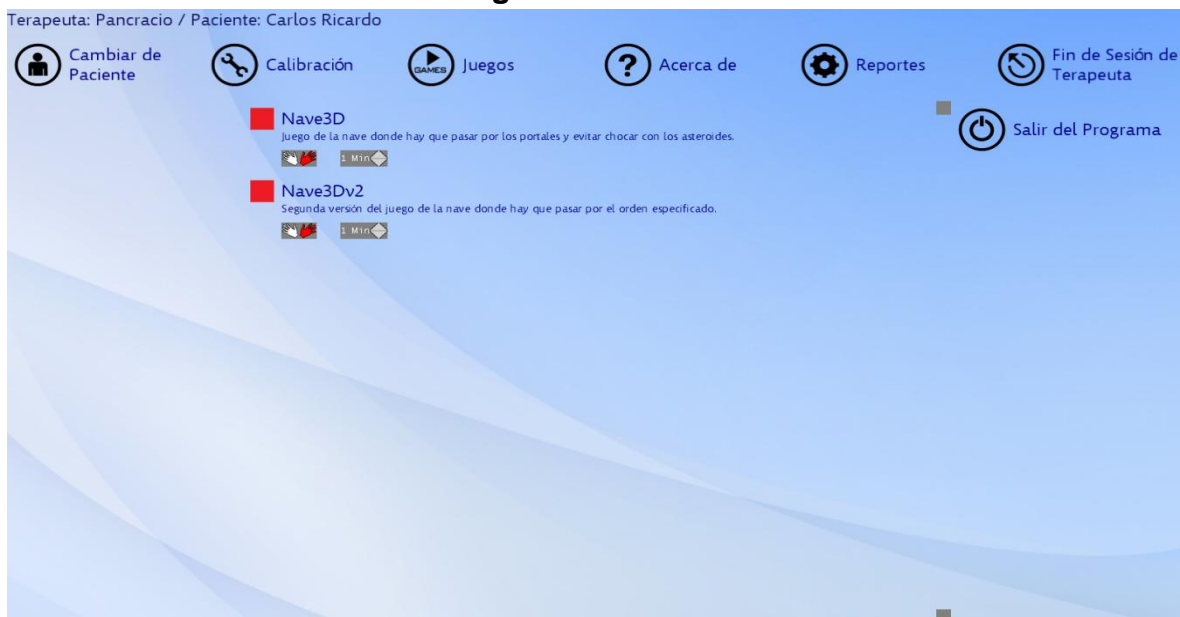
Terapeuta: Pancracio / Paciente: Carlos Ricardo

Cambiar de Paciente

Calibración

GAMES Juegos

Acerca de

Reportes

Fin de Sesión de Terapeuta

Nave3D
Juego de la nave donde hay que pasar por los portales y evitar chocar con los asteroides.
1 Min

Nave3Dv2
Segunda versión del juego de la nave donde hay que pasar por el orden especificado.
1 Min

Salir del Programa